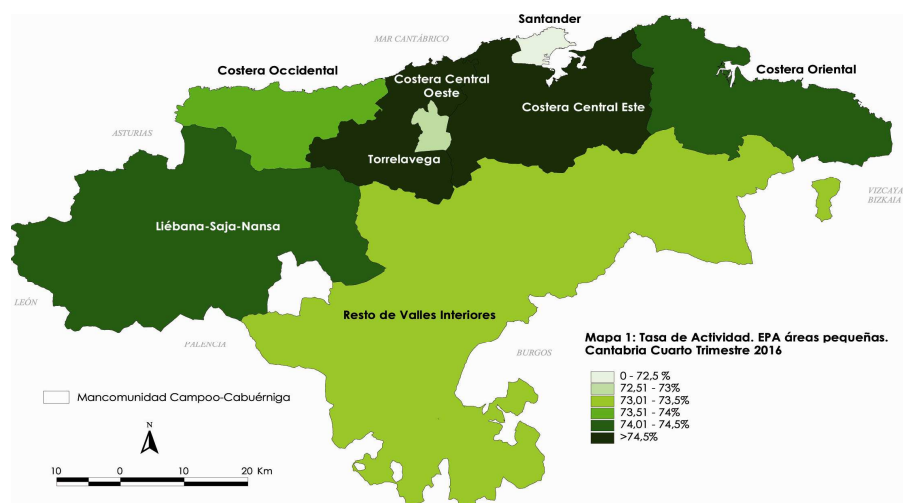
MAR CANTÁBRICO

Santander

Costera Occidental

Costera Central Oeste

Costera Central Este

Costera Oriental

ASTURIAS

Torrelavega

VIZCAYA
BIZKAIA

Liébana-Saja-Nansa

LEÓN

Resto de Valles Interiores

PALENCIA

BURGOS

Mapa 1: Tasa de Actividad. EPA áreas pequeñas. Cantabria Cuarto Trimestre 2016

0 - 72,5 %
72,51 - 73%
73,01 - 73,5%
73,51 - 74%
74,01 - 74,5%
>74,5%

Mancomunidad Campoo-Cabuérniga

N

10 0 10 20 Km